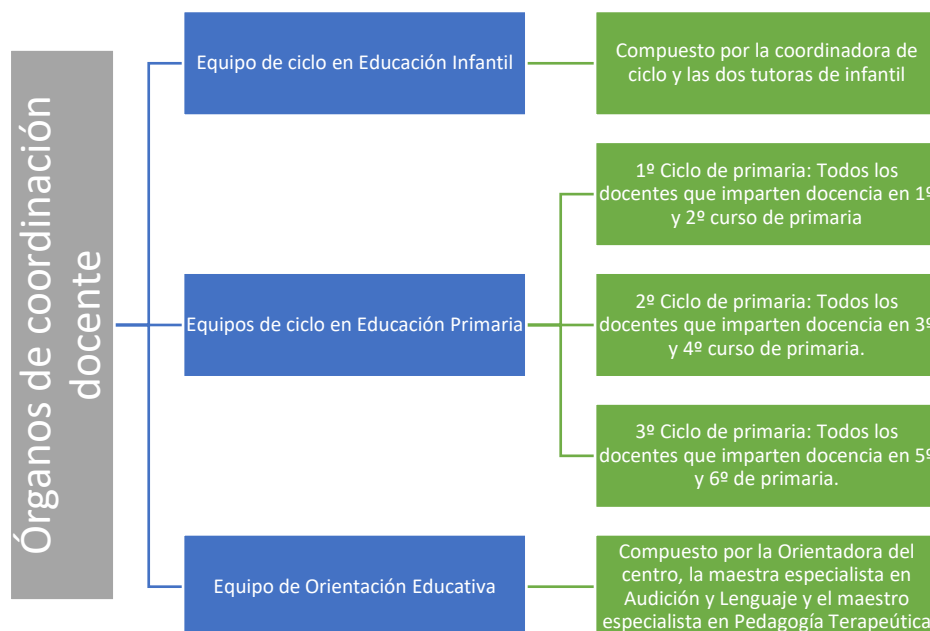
Órganos de coordinación docente

Equipo de ciclo en Educación Infantil

Compuesto por la coordinadora de ciclo y las dos tutoras de infantil

Equipos de ciclo en Educación Primaria

1º Ciclo de primaria: Todos los docentes que imparten docencia en 1º y 2º curso de primaria

2º Ciclo de primaria: Todos los docentes que imparten docencia en 3º y 4º curso de primaria.

3º Ciclo de primaria: Todos los docentes que imparten docencia en 5º y 6º de primaria.

Equipo de Orientación Educativa

Compuesto por la Orientadora del centro, la maestra especialista en Audición y Lenguaje y el maestro especialista en Pedagogía Terapeútica